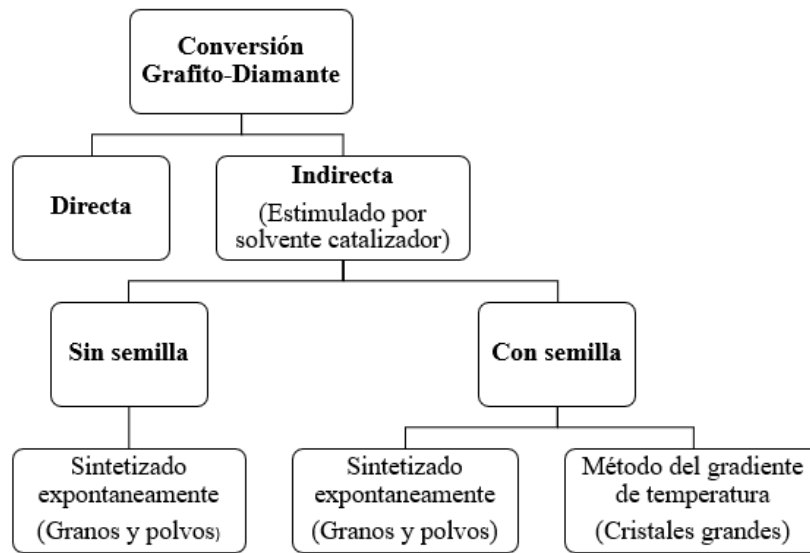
Conversión Grafito-Diamante

Directa

Indirecta
(Estimulado por solvente catalizador)

Sin semilla

Con semilla

Sintetizado expontaneamente
(Granos y polvos)

Sintetizado expontaneamente
(Granos y polvos)

Método del gradiente de temperatura
(Cristales grandes)